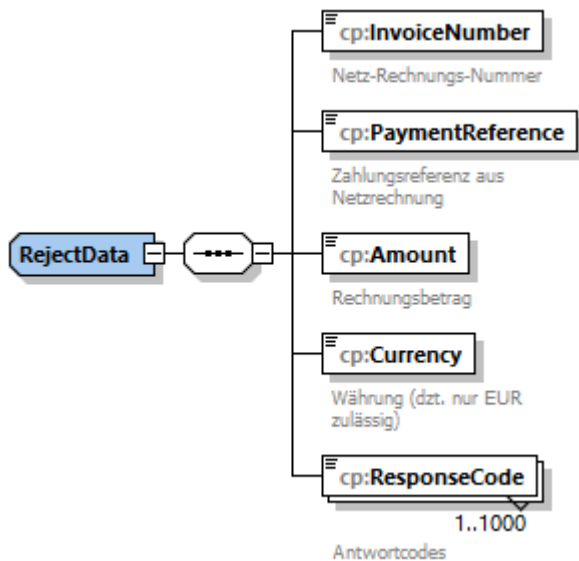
RejectData

cp:InvoiceNumber
Netz-Rechnungs-Nummer

cp:PaymentReference
Zahlungsreferenz aus Netzrechnung

cp:Amount
Rechnungsbetrag

cp:Currency
Währung (dzt. nur EUR zulässig)

cp:ResponseCode
1..1000
Antwortcodes